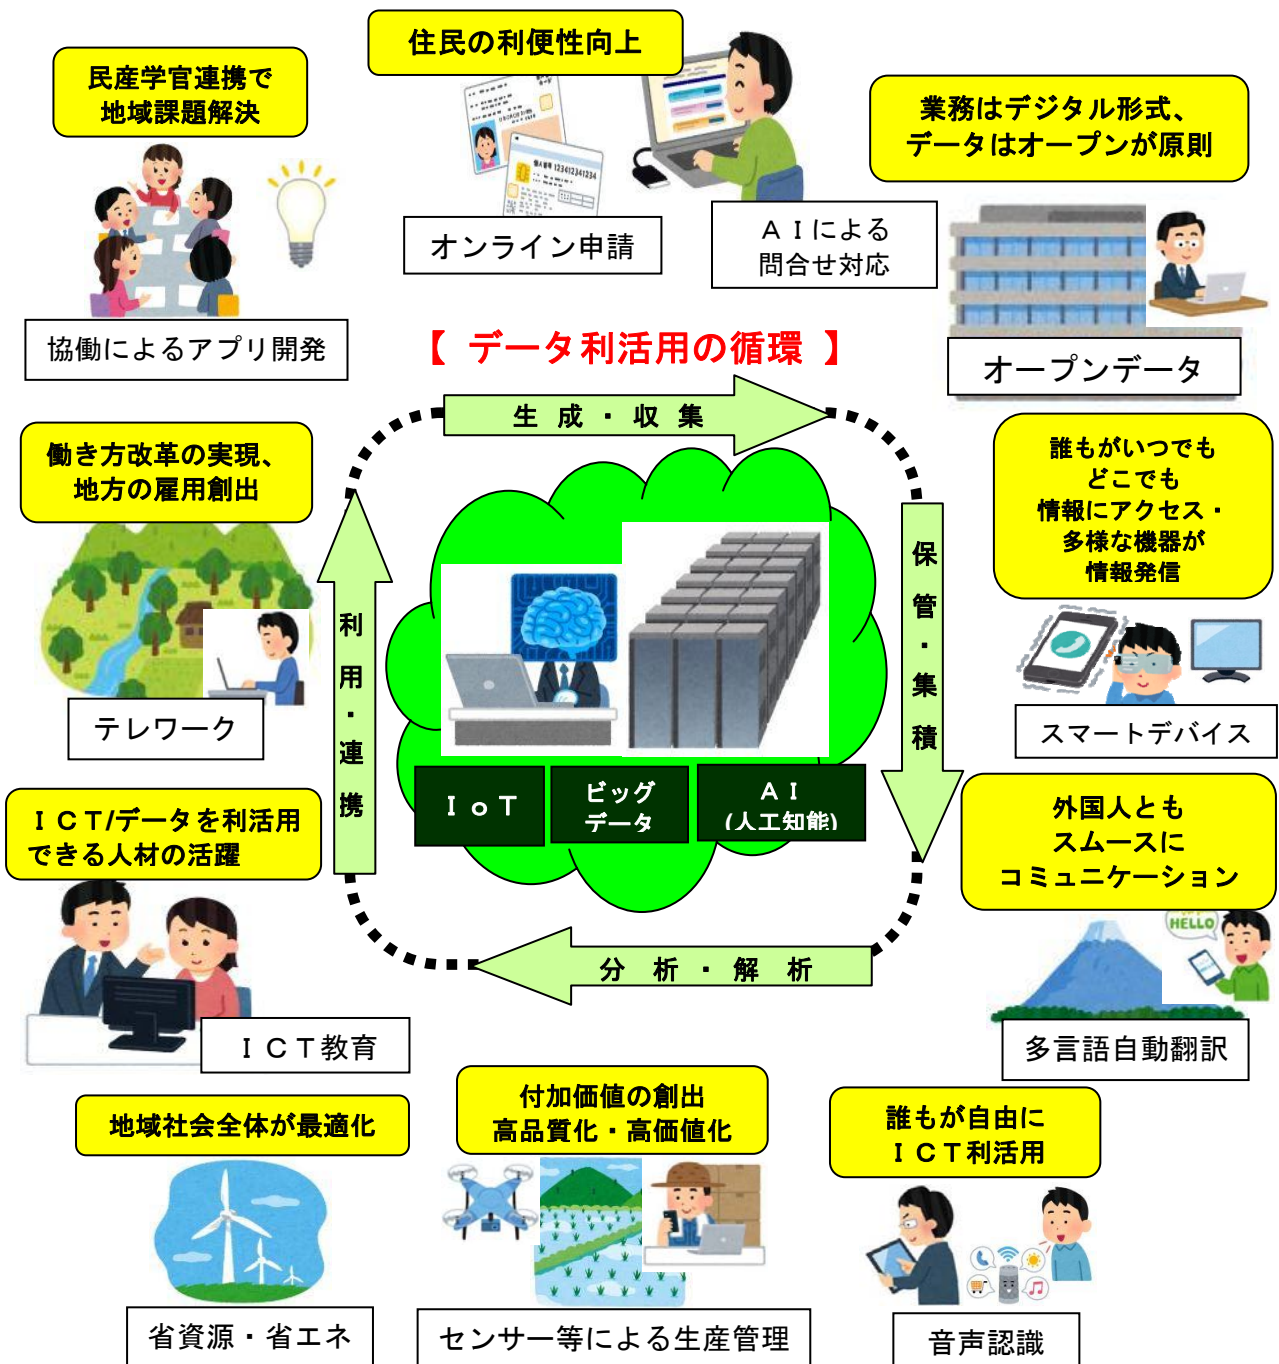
住民の利便性向上

民産学官連携で
地域課題解決

業務はデジタル形式、
データはオープンが原則

オンライン申請

ＡＩによる
問合せ対応

協働によるアプリ開発

【 データ利活用の循環 】

オープンデータ

生 成 ・ 収 集

働き方改革の実現、
地方の雇用創出

誰もがいつでも
どこでも
情報にアクセス・
多様な機器が
情報発信

保
管
・
集
積

利
用
・
連
携

テレワーク

スマートデバイス

ＩｏＴ

ビッグ
データ

ＡＩ
（人工知能）

ＩＣＴ/データを利活用
できる人材の活躍

外国人とも
スムースに
コミュニケーション

HELLO

分 析 ・ 解 析

ＩＣＴ教育

多言語自動翻訳

地域社会全体が最適化

付加価値の創出
高品質化・高価値化

誰もが自由に
ＩＣＴ利活用

省資源・省エネ

センサー等による生産管理

音声認識